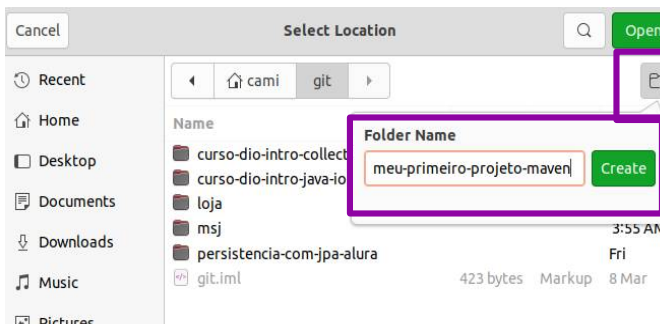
Cancel

Select Location

Open

Recent

Home

Desktop

Documents

Downloads

Music

Pictures

cami

git

Name

curso-dio-intro-collect

curso-dio-intro-java-io

loja

msj

persistencia-com-jpa-alura

git.iml

Folder Name

meu-primeiro-projeto-maven

Create

3:55 AM

Fri

423 bytes

Markup

8 Mar